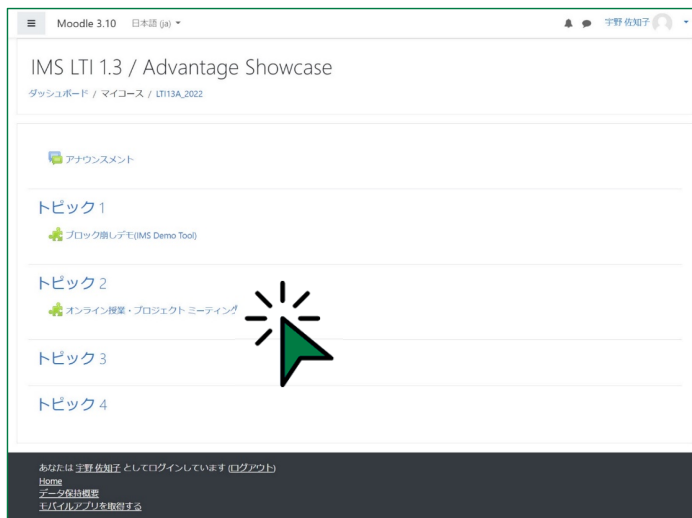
Moodle 3.10 日本語 (ja) 宇野 佐知子

IMS LTI 1.3 / Advantage Showcase

ダッシュボード / マイコース / LTI13A_2022

アナウンスメント

トピック 1

ブロック崩しデモ(IMS Demo Tool)

トピック 2

オンライン授業・プロジェクト ミーティング

トピック 3

トピック 4

あなたは 宇野 佐知子 としてログインしています (ログアウト)
Home
データ保持概要
モバイルアプリを取得する